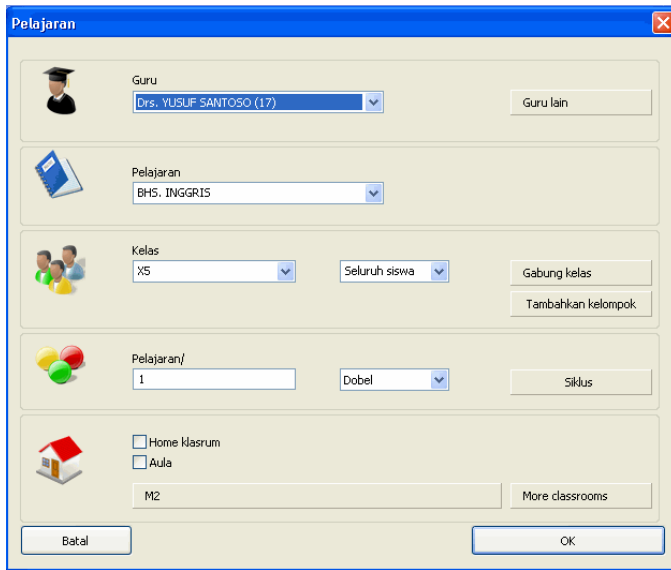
Pelajaran

Guru
Drs. YUSUF SANTOSO (17)
Guru lain

Pelajaran
BHS. INGGRIS

Kelas
X5
Seluruh siswa
Gabung kelas
Tambahkan kelompok

Pelajaran/
1
Dobel
Siklus

Home klasrum
Aula
M2
More classrooms

Batal
OK